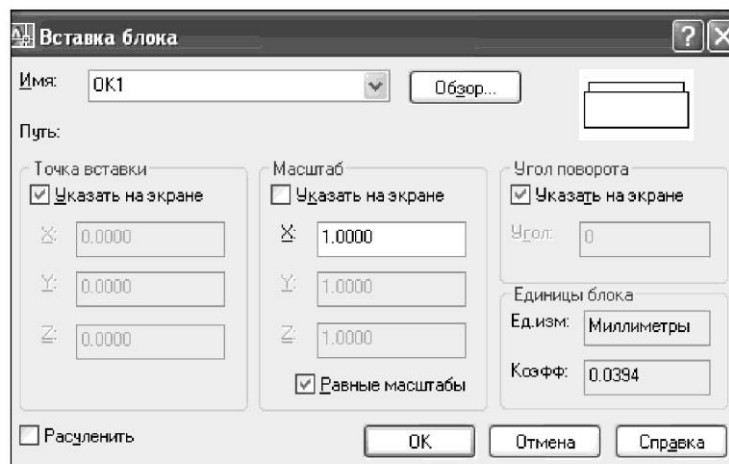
Вставка блока

Имя: OK1
Обзор...

Путь:

Точка вставки
☑ Указать на экране
X: 0.0000
Y: 0.0000
Z: 0.0000

Масштаб
☐ Указать на экране
X: 1.0000
Y: 1.0000
Z: 1.0000
☑ Равные масштабы

Угол поворота
☑ Указать на экране
Угол: 0

Единицы блока
Ед.изм: Миллиметры
Коэфф: 0.0394

☐ Расчленить

OK
Отмена
Справка